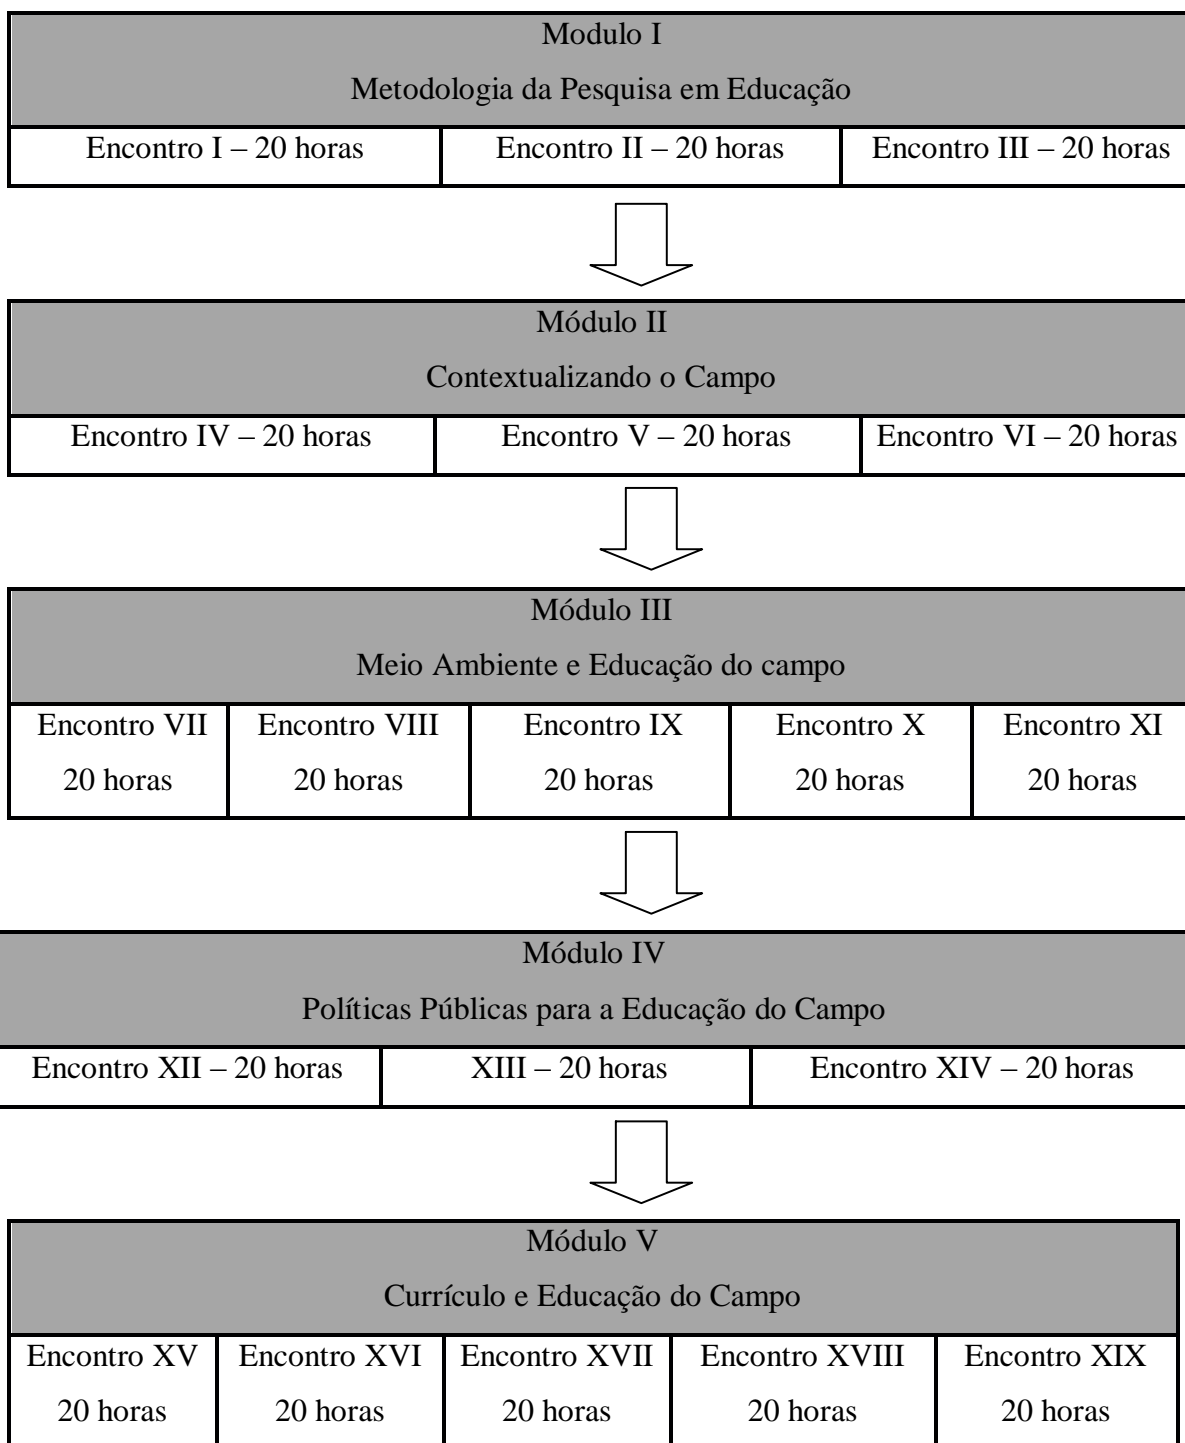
Modulo I
Metodologia da Pesquisa em Educação

| Encontro I – 20 horas | Encontro II – 20 horas | Encontro III – 20 horas |
|---|---|---|

Módulo II
Contextualizando o Campo

| Encontro IV – 20 horas | Encontro V – 20 horas | Encontro VI – 20 horas |
|---|---|---|

Módulo III
Meio Ambiente e Educação do campo

| Encontro VII 20 horas | Encontro VIII 20 horas | Encontro IX 20 horas | Encontro X 20 horas | Encontro XI 20 horas |
|---|---|---|---|---|

Módulo IV
Políticas Públicas para a Educação do Campo

| Encontro XII – 20 horas | XIII – 20 horas | Encontro XIV – 20 horas |
|---|---|---|

Módulo V
Currículo e Educação do Campo

| Encontro XV 20 horas | Encontro XVI 20 horas | Encontro XVII 20 horas | Encontro XVIII 20 horas | Encontro XIX 20 horas |
|---|---|---|---|---|